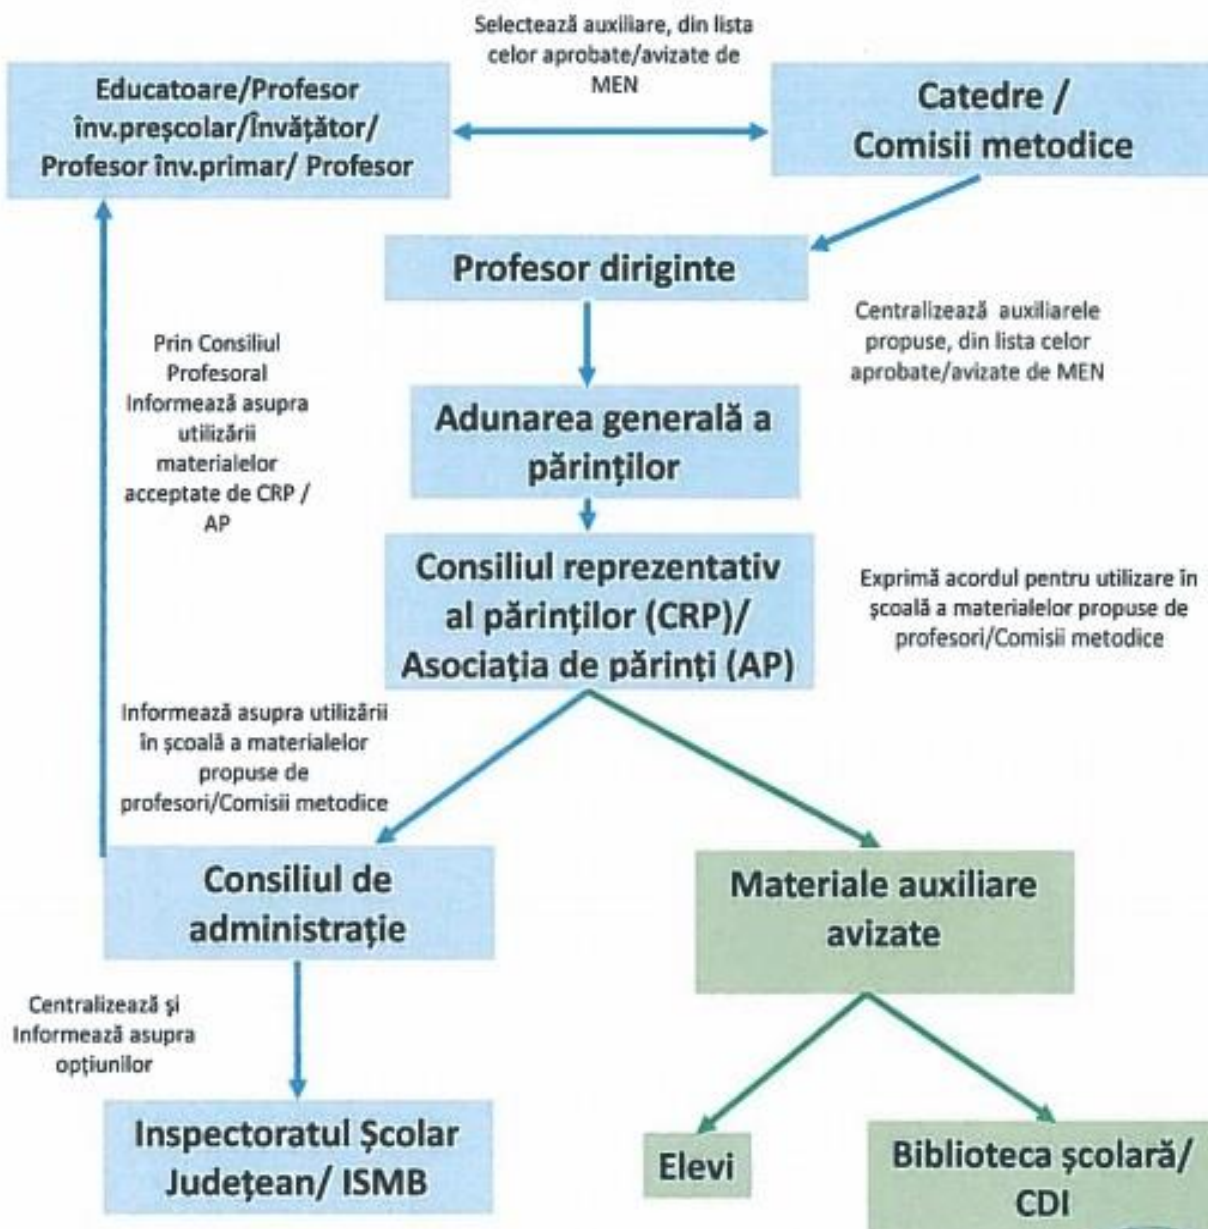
Selectează auxiliare, din lista celor aprobate/avizate de MEN

Educatoare/Profesor înv.preşcolar/Învăţător/ Profesor înv.primar/ Profesor

Catedre / Comisii metodice

Profesor diriginte

Centralizează auxiliarele propuse, din lista celor aprobate/avizate de MEN

Prin Consiliul Profesoral Informează asupra utilizării materialelor acceptate de CRP / AP

Adunarea generală a părinţilor

Consiliul reprezentativ al părinţilor (CRP)/ Asociaţia de părinţi (AP)

Exprimă acordul pentru utilizare în şcoală a materialelor propuse de profesori/Comisii metodice

Informează asupra utilizării în şcoală a materialelor propuse de profesori/Comisii metodice

Consiliul de administraţie

Materiale auxiliare avizate

Centralizează şi Informează asupra opţiunilor

Inspectoratul Şcolar Judeţean/ ISMB

Elevi

Biblioteca şcolară/ CDI